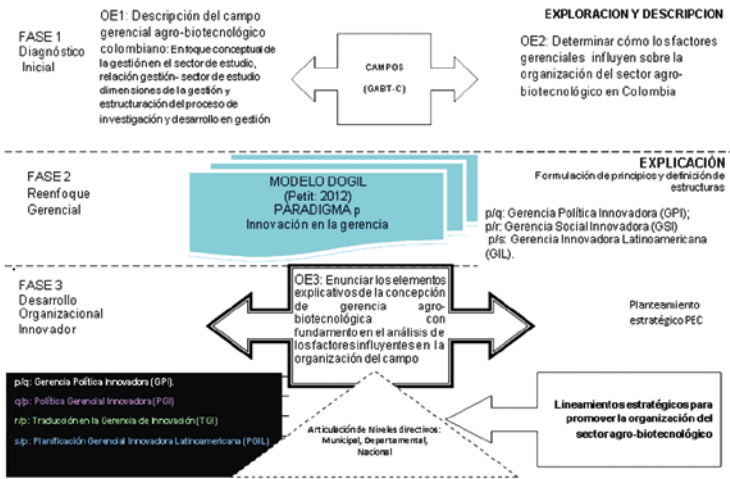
FASE 1
Diagnóstico Inicial

OE1: Descripción del campo gerencial agro-biotecnológico colombiano: Enfoque conceptual de la gestión en el sector de estudio, relación gestión- sector de estudio dimensiones de la gestión y estructuración del proceso de investigación y desarrollo en gestión

CAMPOS
(GABT-C)

EXPLORACION Y DESCRIPCION

OE2: Determinar cómo los factores gerenciales influyen sobre la organización del sector agro-biotecnológico en Colombia

FASE 2
Reenfoque Gerencial

MODELO DOGIL
(Petit: 2012)
PARADIGMA p
Innovación en la gerencia

EXPLICACIÓN
Formulación de principios y definición de estructuras

p/q: Gerencia Política Innovadora (GPI);
p/r: Gerencia Social Innovadora (GSI)
p/s: Gerencia Innovadora Latinoamericana (GIL).

FASE 3
Desarrollo Organizacional Innovador

OE3: Enunciar los elementos explicativos de la concepción de gerencia agro-biotecnológica con fundamento en el análisis de los factores influyentes en la organización del campo

Planteamiento estratégico PEC

p/q: Gerencia Política Innovadora (GPI).
q/p: Política Gerencial Innovadora (PGI)
r/p: Traducción en la Gerencia de Innovación (TGI)
s/p: Planificación Gerencial Innovadora Latinoamericana (PGIL)

Articulación de Niveles directivos: Municipal, Departamental, Nacional

Lineamientos estratégicos para promover la organización del sector agro-biotecnológico